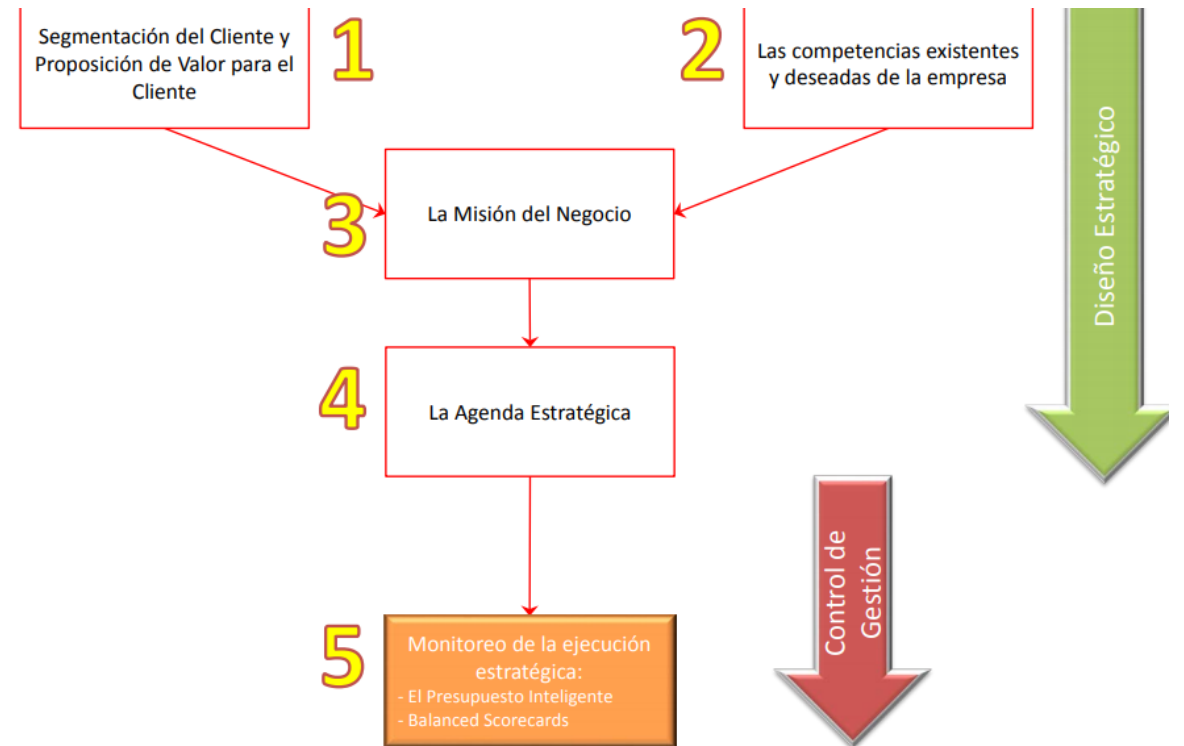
Segmentación del Cliente y Proposición de Valor para el Cliente

1

2

Las competencias existentes y deseadas de la empresa

Diseño Estratégico

3

La Misión del Negocio

4

La Agenda Estratégica

Control de Gestión

5

Monitoreo de la ejecución estratégica:
- El Presupuesto Inteligente
- Balanced Scorecards